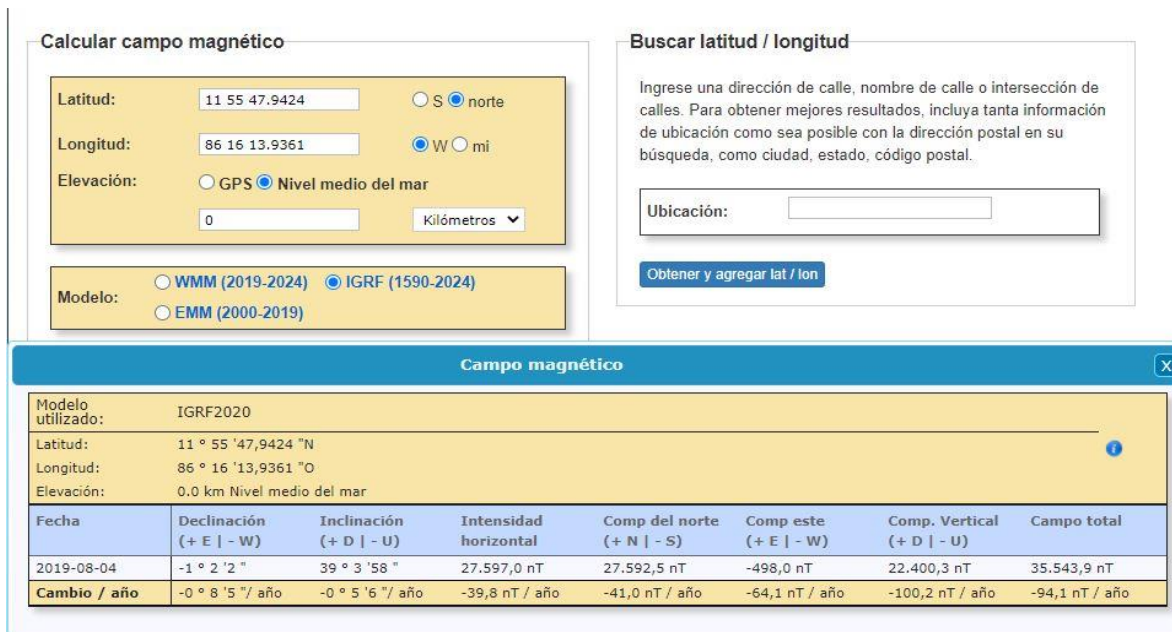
Calcular campo magnético

Latitud: 11 55 47.9424 S norte

Longitud: 86 16 13.9361 W mi

Elevación: GPS Nivel medio del mar

0 Kilómetros

Modelo: WMM (2019-2024) IGRF (1590-2024) EMM (2000-2019)

Buscar latitud / longitud

Ingrese una dirección de calle, nombre de calle o intersección de calles. Para obtener mejores resultados, incluya tanta información de ubicación como sea posible con la dirección postal en su búsqueda, como ciudad, estado, código postal.

Ubicación:

Obtener y agregar lat / lon

Campo magnético

X

Modelo utilizado: IGRF2020
Latitud: 11 ° 55 '47,9424 "N
Longitud: 86 ° 16 '13,9361 "O
Elevación: 0.0 km Nivel medio del mar

| Fecha | Declinación (+ E \| - W) | Inclinación (+ D \| - U) | Intensidad horizontal | Comp del norte (+ N \| - S) | Comp este (+ E \| - W) | Comp. Vertical (+ D \| - U) | Campo total |
|---|---|---|---|---|---|---|---|
| 2019-08-04 | -1 ° 2 '2 " | 39 ° 3 '58 " | 27.597,0 nT | 27.592,5 nT | -498,0 nT | 22.400,3 nT | 35.543,9 nT |
| Cambio / año | -0 ° 8 '5 "/ año | -0 ° 5 '6 "/ año | -39,8 nT / año | -41,0 nT / año | -64,1 nT / año | -100,2 nT / año | -94,1 nT / año |